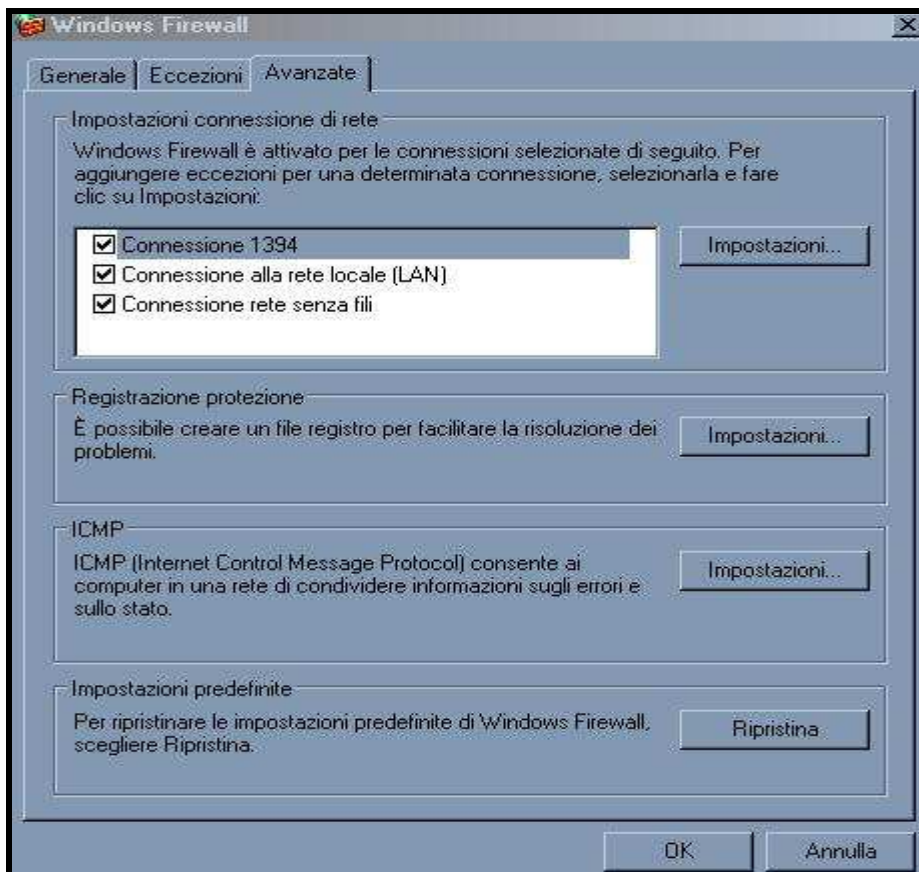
Windows Firewall

X

Generale | Eccezioni | Avanzate

Impostazioni connessione di rete

Windows Firewall è attivato per le connessioni selezionate di seguito. Per aggiungere eccezioni per una determinata connessione, selezionarla e fare clic su Impostazioni:

☑ Connessione 1394
☑ Connessione alla rete locale (LAN)
☑ Connessione rete senza fili

Impostazioni...

Registrazione protezione

È possibile creare un file registro per facilitare la risoluzione dei problemi.

Impostazioni...

ICMP

ICMP (Internet Control Message Protocol) consente ai computer in una rete di condividere informazioni sugli errori e sullo stato.

Impostazioni...

Impostazioni predefinite

Per ripristinare le impostazioni predefinite di Windows Firewall, scegliere Ripristina.

Ripristina

OK

Annulla